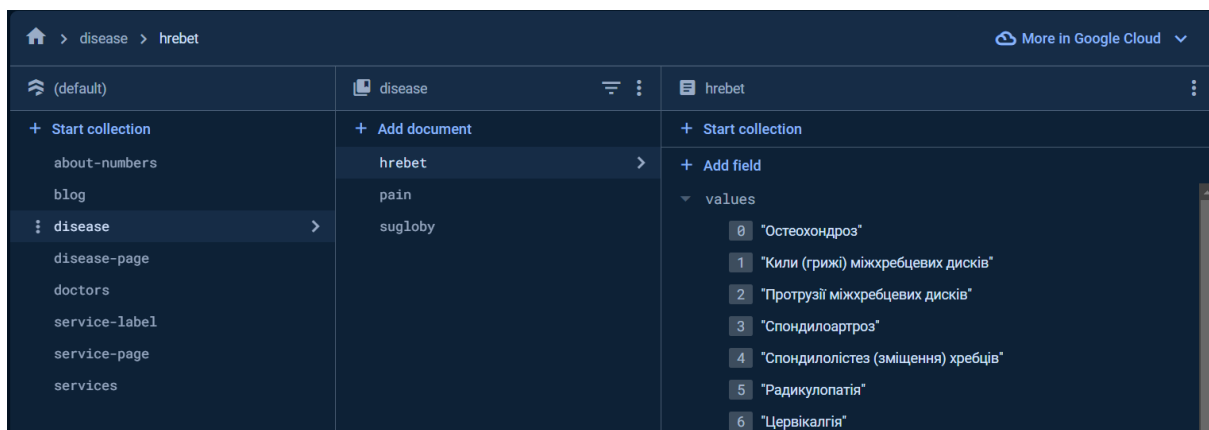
> disease > hrebet

More in Google Cloud

(default)

+ Start collection

about-numbers

blog

disease

disease-page

doctors

service-label

service-page

services

disease

+ Add document

hrebet

pain

sugloby

hrebet

+ Start collection

+ Add field

values

0 "Остеохондроз"

1 "Кили (грижі) міжхребцевих дисків"

2 "Протрузії міжхребцевих дисків"

3 "Спондилоартроз"

4 "Спондилолістез (зміщення) хребців"

5 "Радикулопатія"

6 "Цервікалгія"